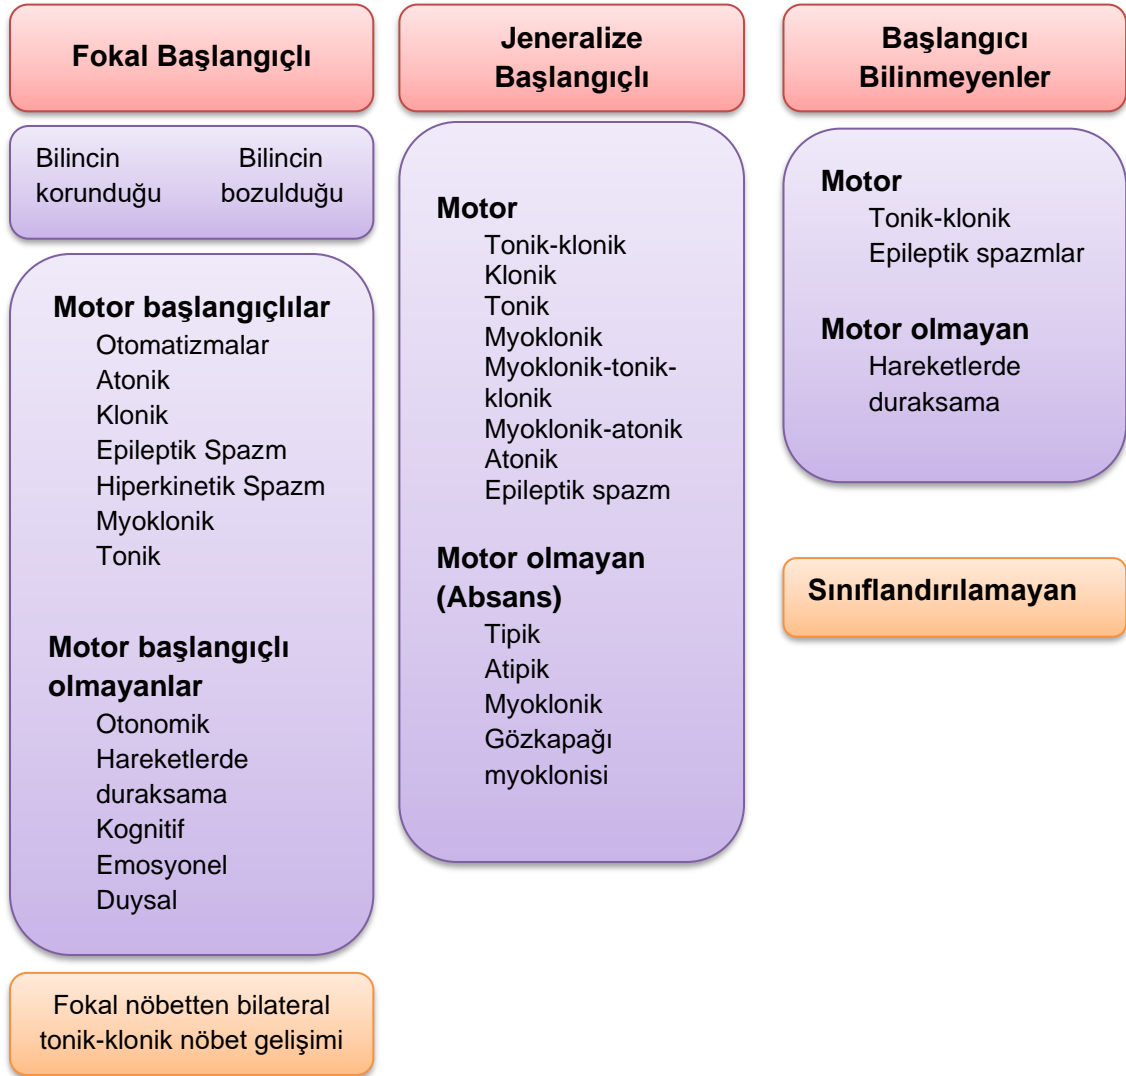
Fokal Başlangıçlı

Bilincin korunduğu

Bilincin bozulduğu

Motor başlangıçlılar
Otomatizmalar
Atonik
Klonik
Epileptik Spazm
Hiperkinetik Spazm
Myoklonik
Tonik

Motor başlangıçlı olmayanlar
Otonomik
Hareketlerde duraksama
Kognitif
Emosyonel
Duysal

Fokal nöbetten bilateral tonik-klonik nöbet gelişimi

Jeneralize Başlangıçlı

Motor
Tonik-klonik
Klonik
Tonik
Myoklonik
Myoklonik-tonik-klonik
Myoklonik-atonik
Atonik
Epileptik spazm

Motor olmayan (Absans)
Tipik
Atipik
Myoklonik
Gözkapağı myoklonisi

Başlangıcı Bilinmeyenler

Motor
Tonik-klonik
Epileptik spazmlar

Motor olmayan
Hareketlerde duraksama

Sınıflandırılamayan